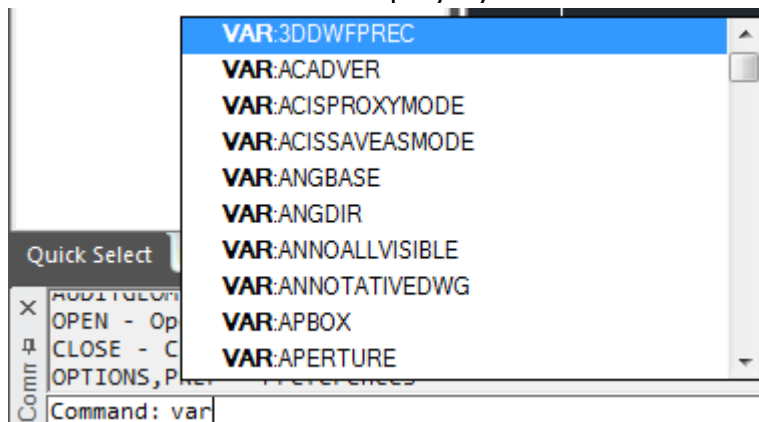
VAR:3DDWFPREC
VAR:ACADVER
VAR:ACISPROXYMODE
VAR:ACISSAVEASMODE
VAR:ANGBASE
VAR:ANGDIR
VAR:ANNOALLVISIBLE
VAR:ANNOTATIVEDWG
VAR:APBOX
VAR:APERTURE

Quick Select

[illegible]
OPEN - Op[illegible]
CLOSE - C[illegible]
OPTIONS,PR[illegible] Preferences

Comm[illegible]

Command: var